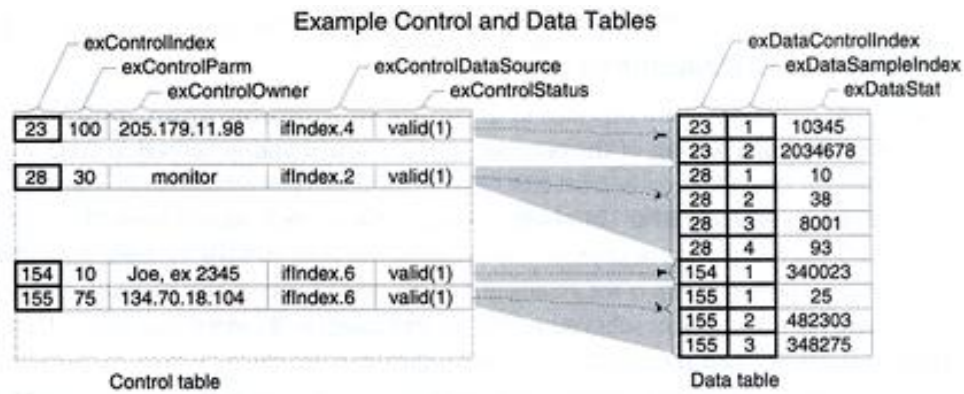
Example Control and Data Tables

exControlIndex
exControlParm
exControlOwner
exControlDataSource
exControlStatus

| | | | | |
|---|---|---|---|---|
| 23 | 100 | 205.179.11.98 | ifIndex.4 | valid(1) |
| 28 | 30 | monitor | ifIndex.2 | valid(1) |
| 154 | 10 | Joe, ex 2345 | ifIndex.6 | valid(1) |
| 155 | 75 | 134.70.18.104 | ifIndex.6 | valid(1) |

Control table

exDataControlIndex
exDataSampleIndex
exDataStat

| | | |
|---|---|---|
| 23 | 1 | 10345 |
| 23 | 2 | 2034678 |
| 28 | 1 | 10 |
| 28 | 2 | 38 |
| 28 | 3 | 8001 |
| 28 | 4 | 93 |
| 154 | 1 | 340023 |
| 155 | 1 | 25 |
| 155 | 2 | 482303 |
| 155 | 3 | 348275 |

Data table